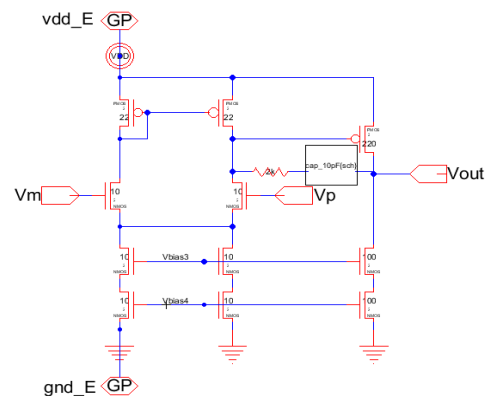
vdd_E GP

VDD

PMOS
2
22

PMOS
2
22

PMOS
2
220

2k

cap_10pF(sch)

Vout

Vm

10
2
NMOS

10
2
NMOS

Vp

10
2
NMOS

Vbias3

10
2
NMOS

100
2
NMOS

10
2
NMOS

Vbias4

10
2
NMOS

100
2
NMOS

10
2
NMOS

gnd_E GP